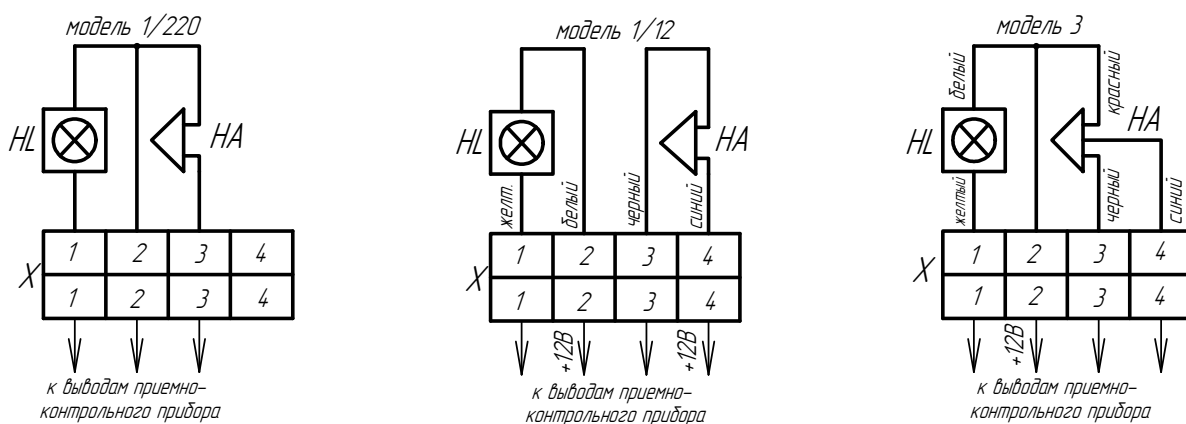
модель 1/220

HL

HA

X

| 1 | 2 | 3 | 4 |
|---|---|---|---|
| 1 | 2 | 3 | 4 |

к выводам приемно-контрольного прибора

модель 1/12

HL

HA

желт.

белый

черный

синий

X

| 1 | 2 | 3 | 4 |
|---|---|---|---|
| 1 | 2 | 3 | 4 |

+12В

+12В

к выводам приемно-контрольного прибора

модель 3

белый

красный

HL

HA

желтый

черный

синий

X

| 1 | 2 | 3 | 4 |
|---|---|---|---|
| 1 | 2 | 3 | 4 |

+12В

к выводам приемно-контрольного прибора